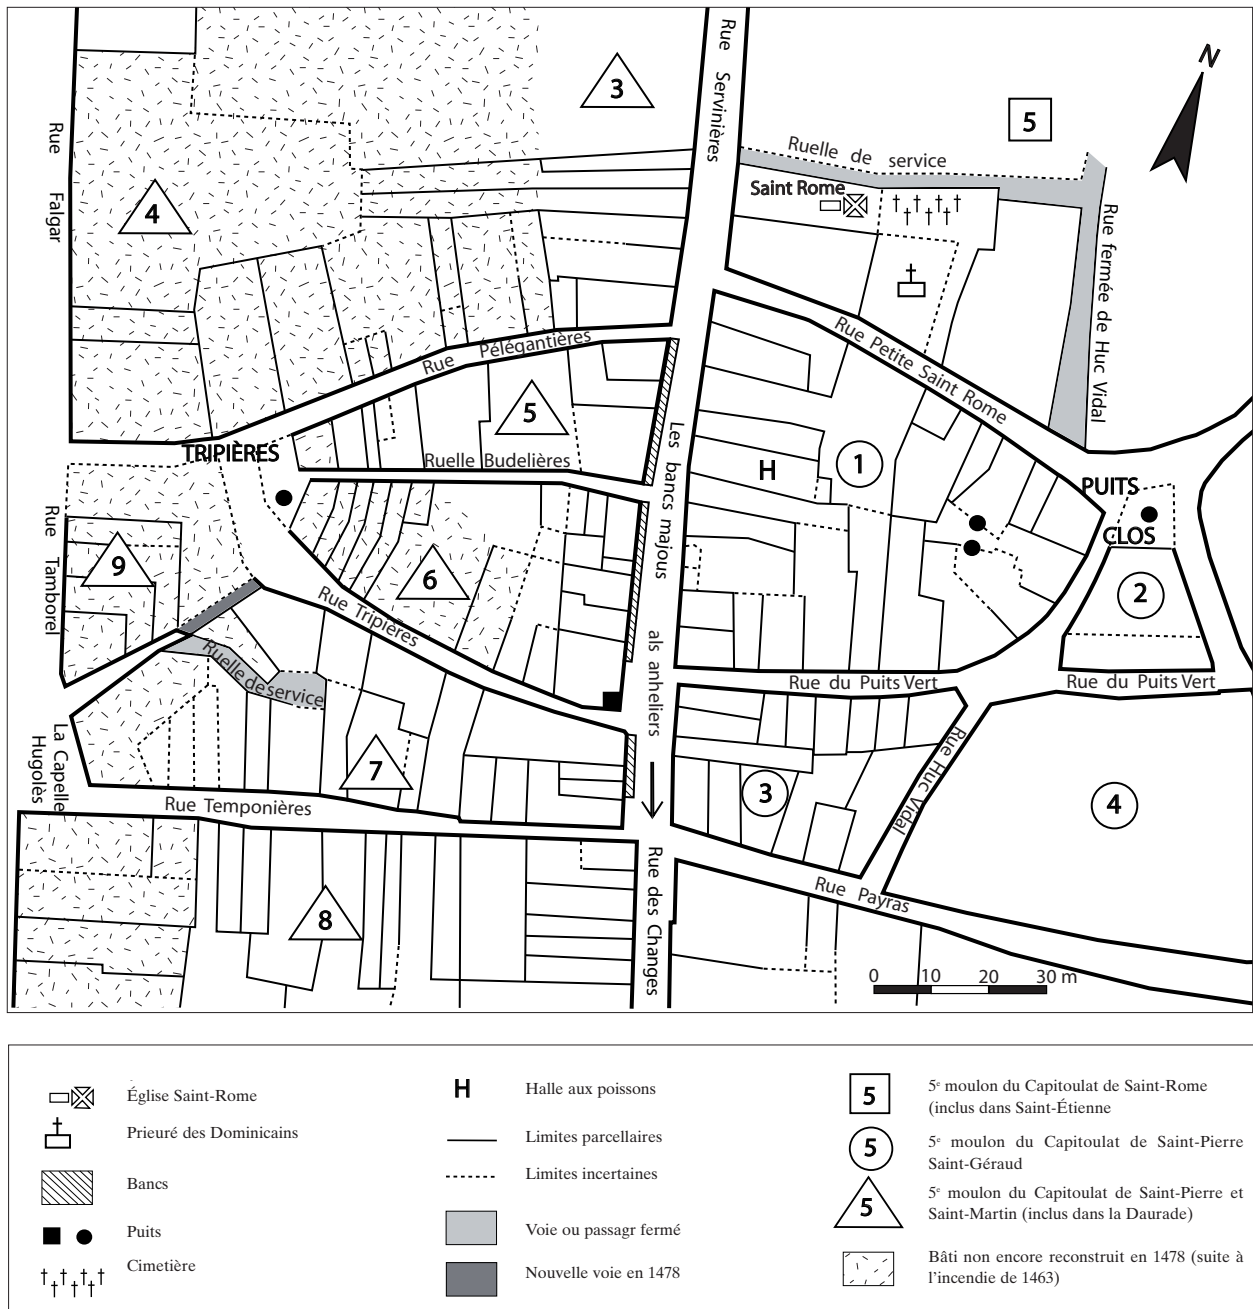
Rue Servinières
3
N
5
Ruelle de service
Saint Rome
Rue Falgar
4
Rue fermée de Huc Vidal
Rue Petite Saint Rome
Rue Pélégantières
5
Les bancs majous als anheliers
TRIPIÈRES
Ruelle Budelières
H
1
PUITS
CLOS
Rue Tamborel
9
6
2
Rue Tripières
Ruelle de service
Rue du Puits Vert
Rue du Puits Vert
La Capelle Hugoles
7
3
Rue Huc Vidal
4
Rue Temponières
Rue des Changes
8
Rue Payras
0 10 20 30 m

Église Saint-Rome
Prieuré des Dominicains
Bancs
Puits
Cimetière
H Halle aux poissons
Limites parcellaires
Limites incertaines
Voie ou passagr fermé
Nouvelle voie en 1478
5 5e moulon du Capitoulat de Saint-Rome (inclus dans Saint-Étienne
5 5e moulon du Capitoulat de Saint-Pierre Saint-Géraud
5 5e moulon du Capitoulat de Saint-Pierre et Saint-Martin (inclus dans la Daurade)
Bâti non encore reconstruit en 1478 (suite à l'incendie de 1463)